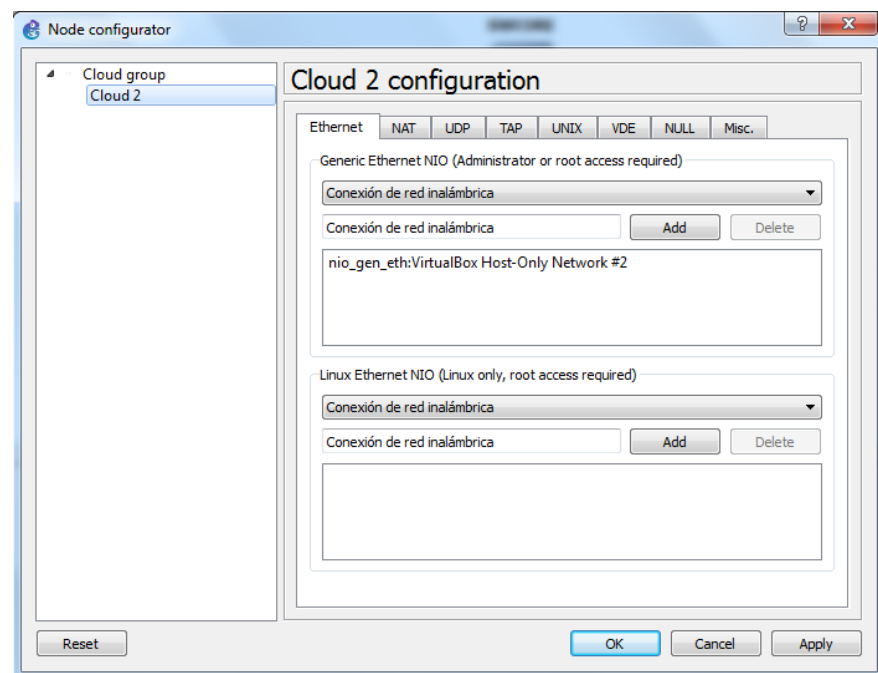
Node configurator

?

x

Cloud group

Cloud 2

Cloud 2 configuration

Ethernet | NAT | UDP | TAP | UNIX | VDE | NULL | Misc.

Generic Ethernet NIO (Administrator or root access required)

Conexión de red inalámbrica

Conexión de red inalámbrica

Add

Delete

nio_gen_eth:VirtualBox Host-Only Network #2

Linux Ethernet NIO (Linux only, root access required)

Conexión de red inalámbrica

Conexión de red inalámbrica

Add

Delete

Reset

OK

Cancel

Apply